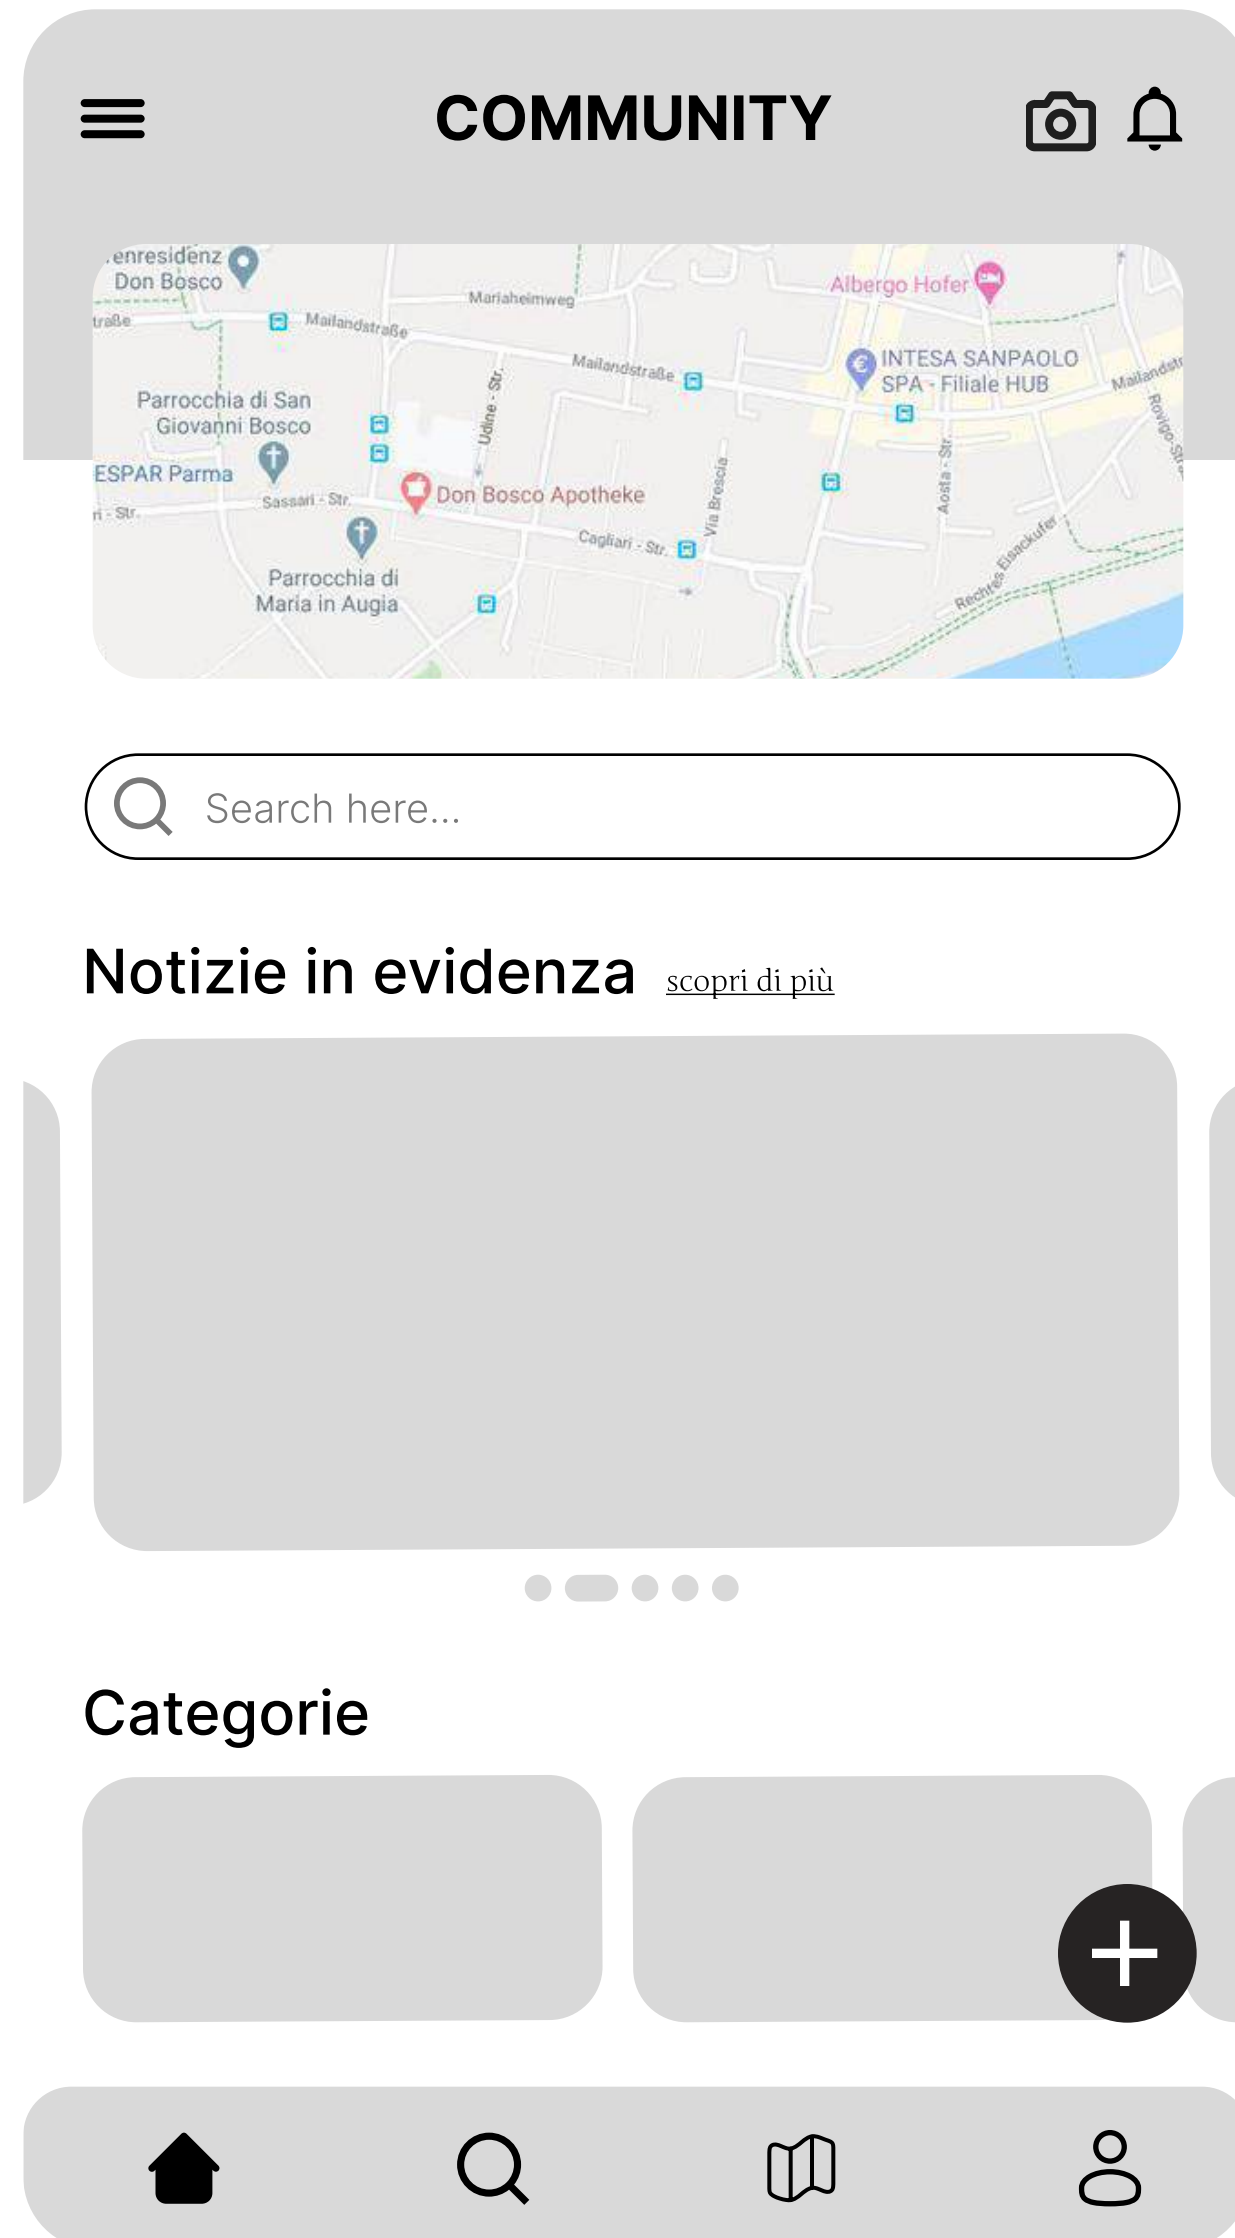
COMMUNITY

enresidenz Don Bosco
traße
Mailandstraße
Mariaheimweg
Albergo Hofer
Mailandstraße
INTESA SANPAOLO SPA - Filiale HUB
Mailandstr
Parrocchia di San Giovanni Bosco
Udine - Str.
Rovigo-Str.
ESPAR Parma
Sassari - Str.
Don Bosco Apotheke
Via Brescia
Aosta - Str.
Cagliari - Str.
Parrocchia di Maria in Augia
Rechtes Eisackufer

Search here...

Notizie in evidenza scopri di più

Categorie